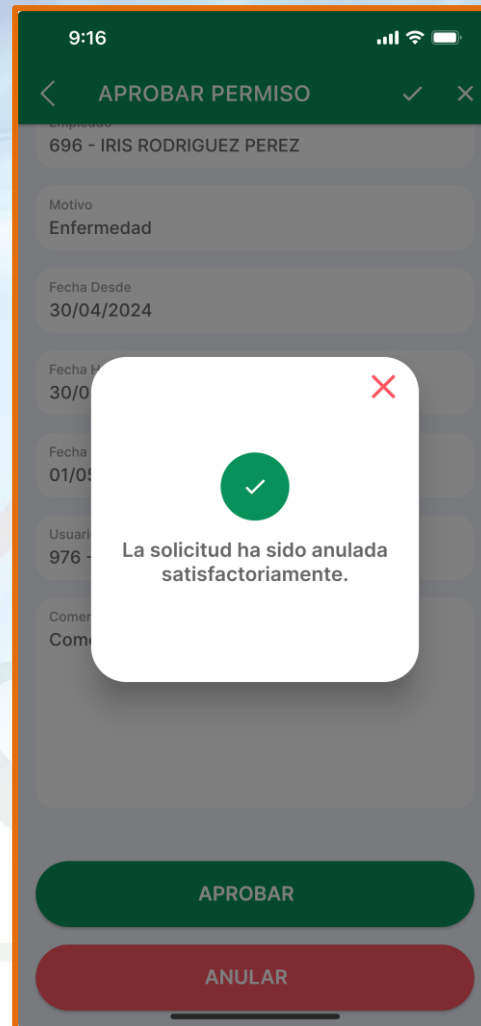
9:16

APROBAR PERMISO

Empleado
696 - IRIS RODRIGUEZ PEREZ

Motivo
Enfermedad

Fecha Desde
30/04/2024

Fecha H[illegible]
30/0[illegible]

Fecha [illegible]
01/05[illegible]

Usuari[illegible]
976 - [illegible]

Comen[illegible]
Come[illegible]

La solicitud ha sido anulada satisfactoriamente.

APROBAR

ANULAR